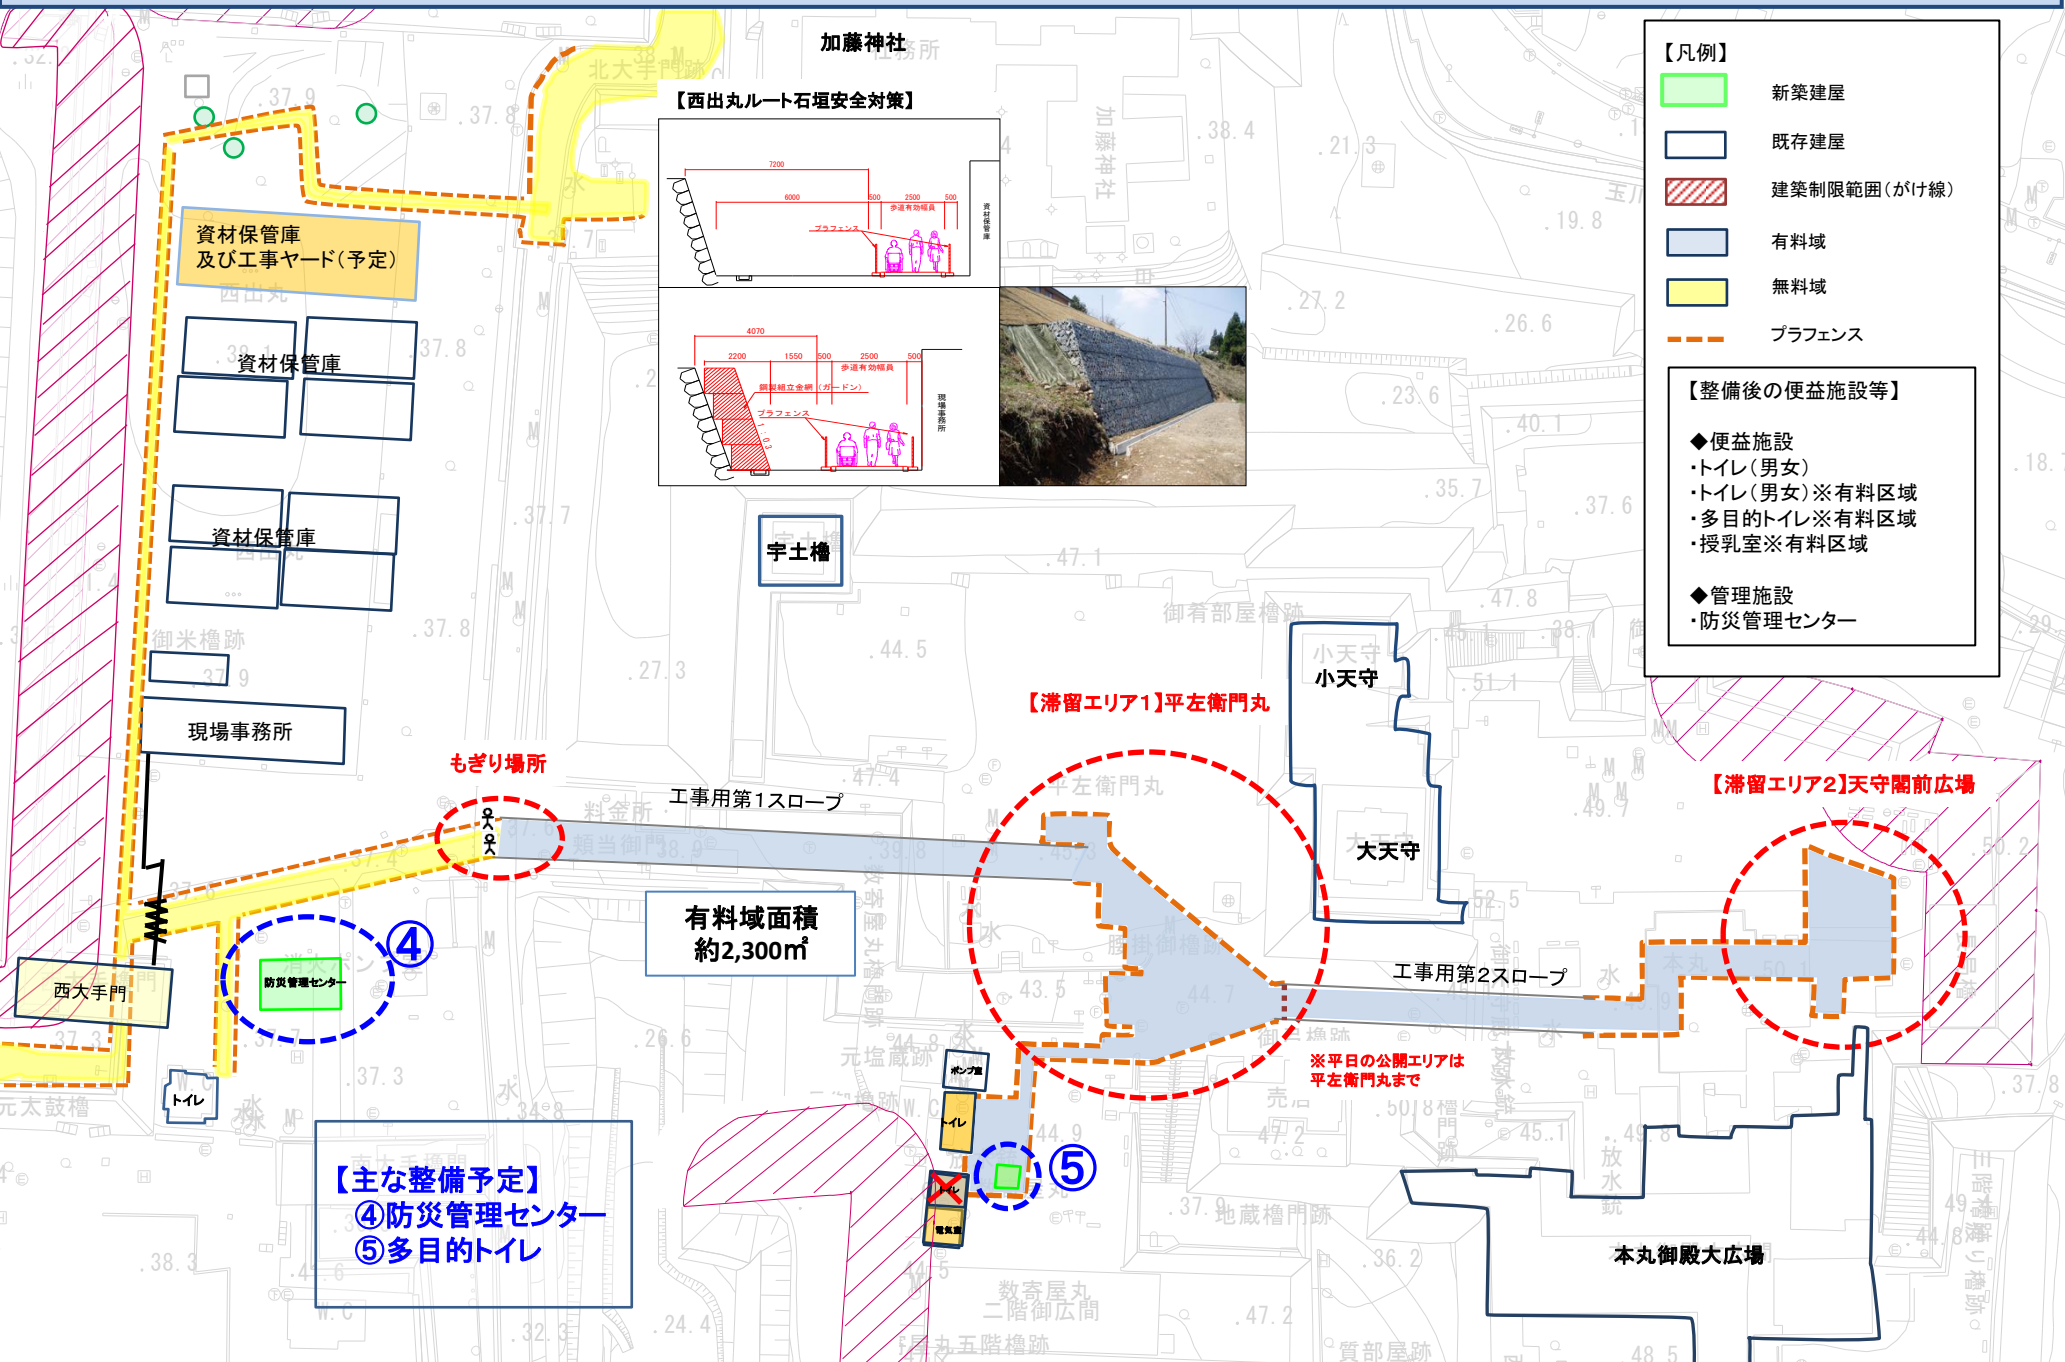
加藤神社

【西出丸ルート石垣安全対策】

7200
6000
500
2500
500
歩道有効幅員
プラフェンス
資材保管庫

4070
2200
1550
500
2500
500
歩道有効幅員
鋼製組立金網（ガードン）
プラフェンス
現場事務所

資材保管庫
及びエ事ヤード（予定）

資材保管庫

資材保管庫

現場事務所

西大手門

トイレ

防災管理センター

④

もぎり場所

工事用第1スロープ

有料域面積
約2,300㎡

宇土櫓

【滞留エリア1】平左衛門丸

小天守

大天守

工事用第2スロープ

【滞留エリア2】天守閣前広場

※平日の公開エリアは
平左衛門丸まで

ポンプ室
トイレ
トイレ
電気室

⑤

本丸御殿大広場

【主な整備予定】
④防災管理センター
⑤多目的トイレ

【凡例】
新築建屋
既存建屋
建築制限範囲（がけ線）
有料域
無料域
プラフェンス

【整備後の便益施設等】
◆便益施設
・トイレ（男女）
・トイレ（男女）※有料区域
・多目的トイレ※有料区域
・授乳室※有料区域

◆管理施設
・防災管理センター